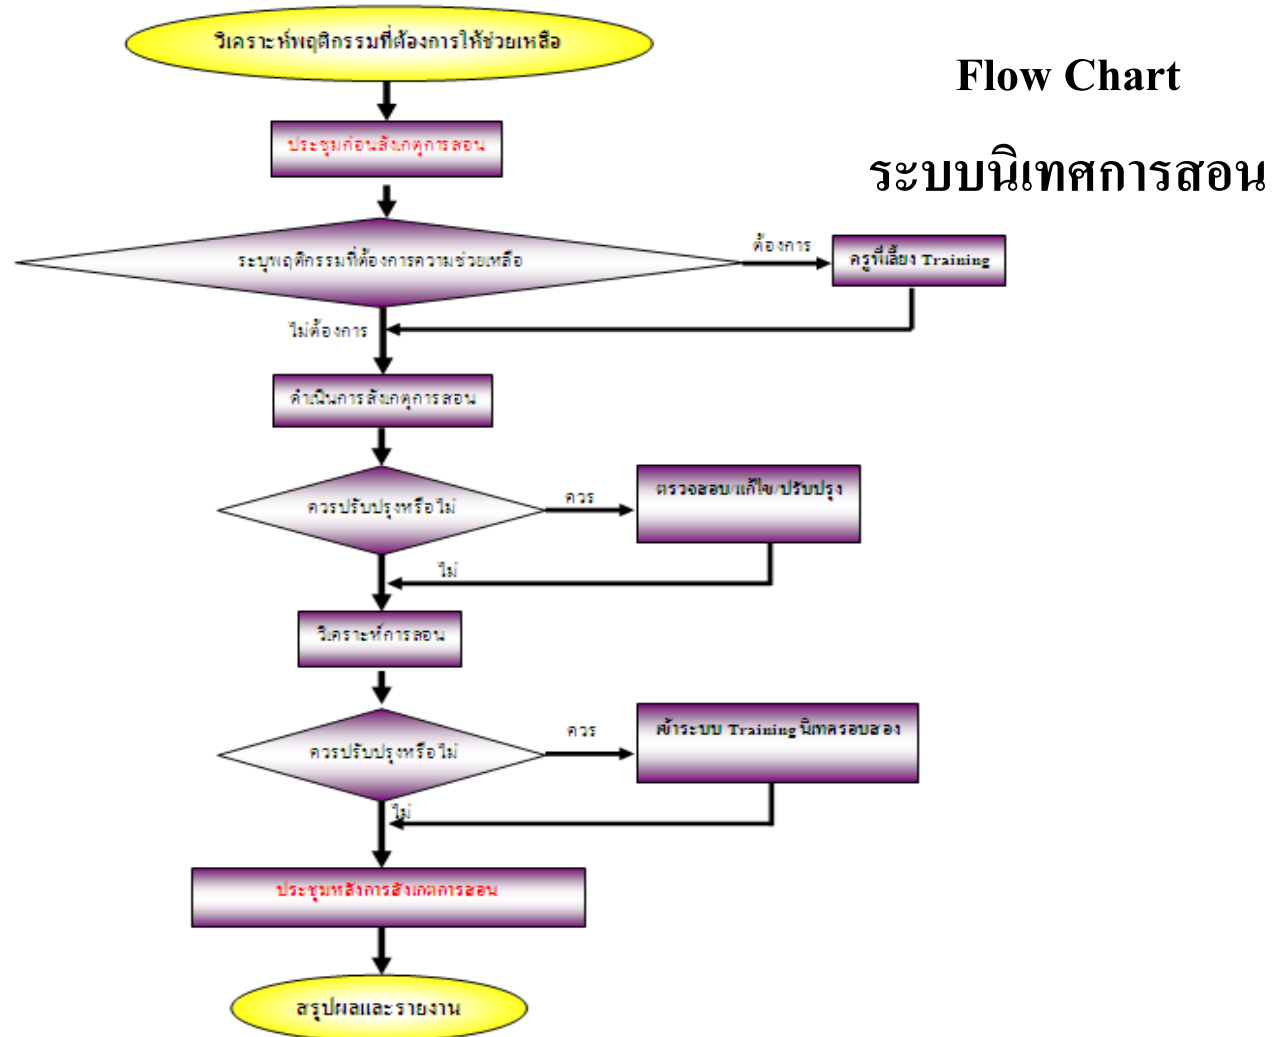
Flow Chart

ระบบนิเทศการสอน

วิเคราะห์พฤติกรรมที่ต้องการให้ช่วยเหลือ

ประชุมก่อนสังเกตุการสอน

ระบุพฤติกรรมที่ต้องการความช่วยเหลือ

ต้องการ

ครูพี่เลี้ยง Training

ไม่ต้องการ

ดำเนินการสังเกตุการสอน

ควรปรับปรุงหรือไม่

ควร

ตรวจสอบ/แก้ไข/ปรับปรุง

ไม่

วิเคราะห์การสอน

ควรปรับปรุงหรือไม่

ควร

เข้าระบบ Training นิเทศรอบสอง

ไม่

ประชุมหลังการสังเกตการสอน

สรุปผลและรายงาน